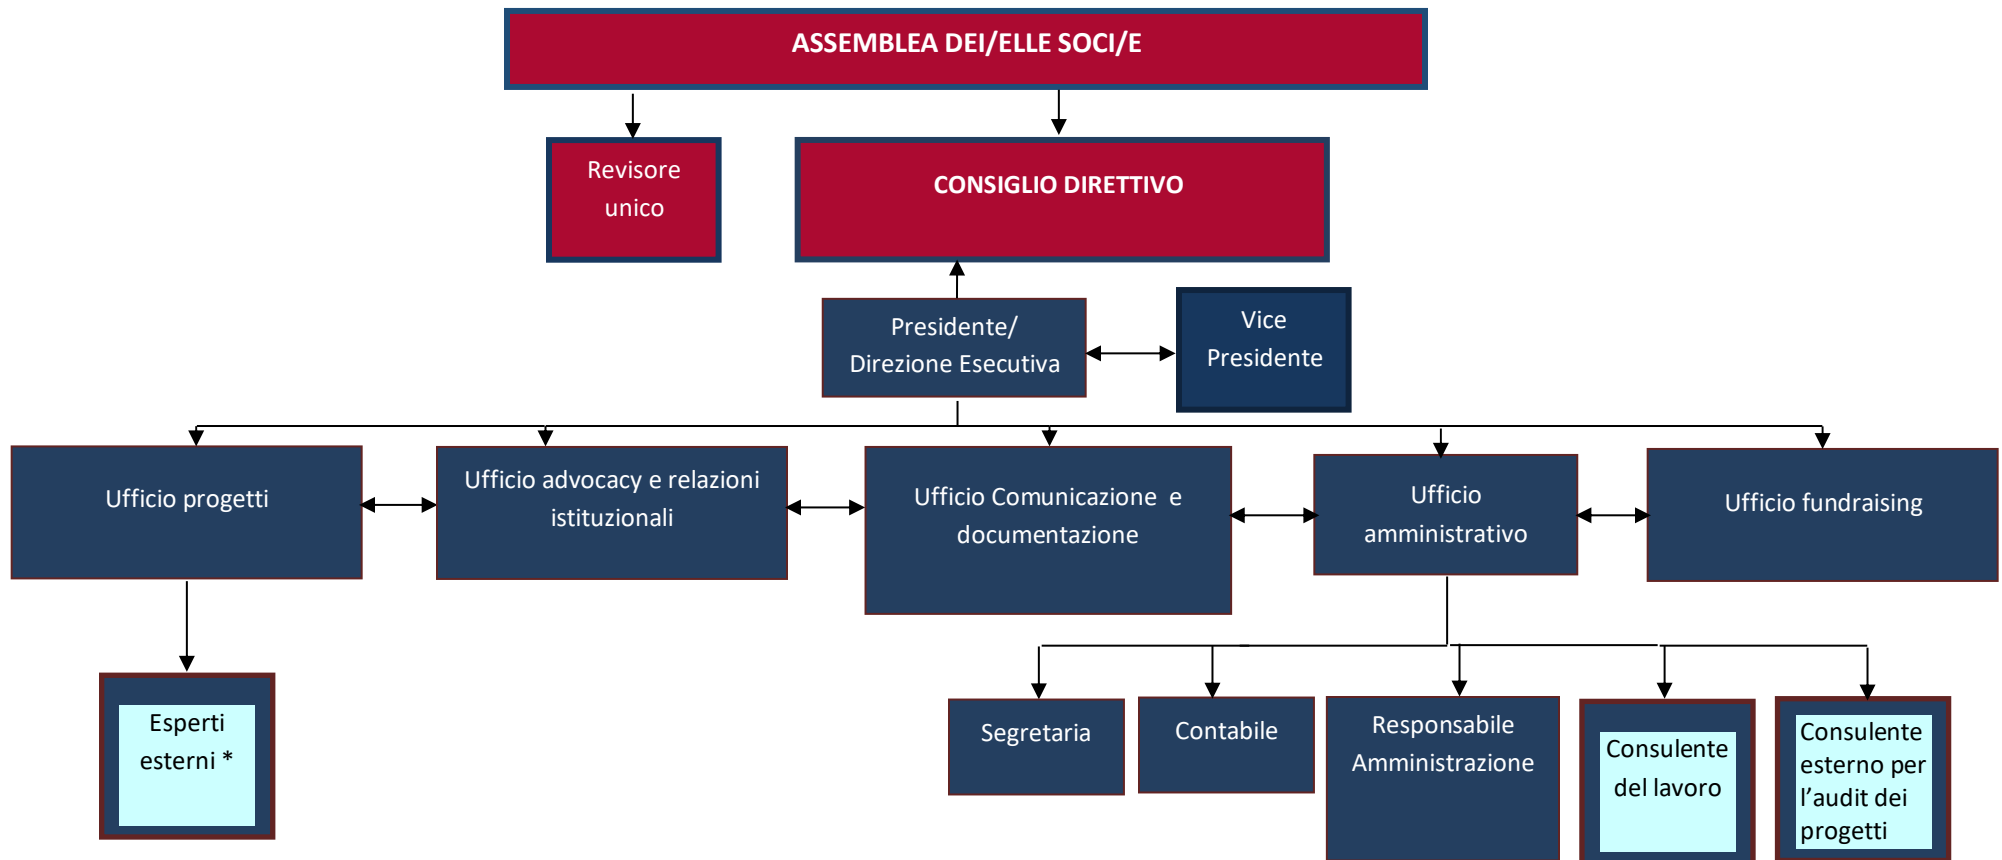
ASSEMBLEA DEI/ELLE SOCI/E

Revisore unico

CONSIGLIO DIRETTIVO

Presidente/ Direzione Esecutiva

Vice Presidente

Ufficio progetti

Ufficio advocacy e relazioni istituzionali

Ufficio Comunicazione e documentazione

Ufficio amministrativo

Ufficio fundraising

Esperti esterni *

Segretaria

Contabile

Responsabile Amministrazione

Consulente del lavoro

Consulente esterno per l'audit dei progetti